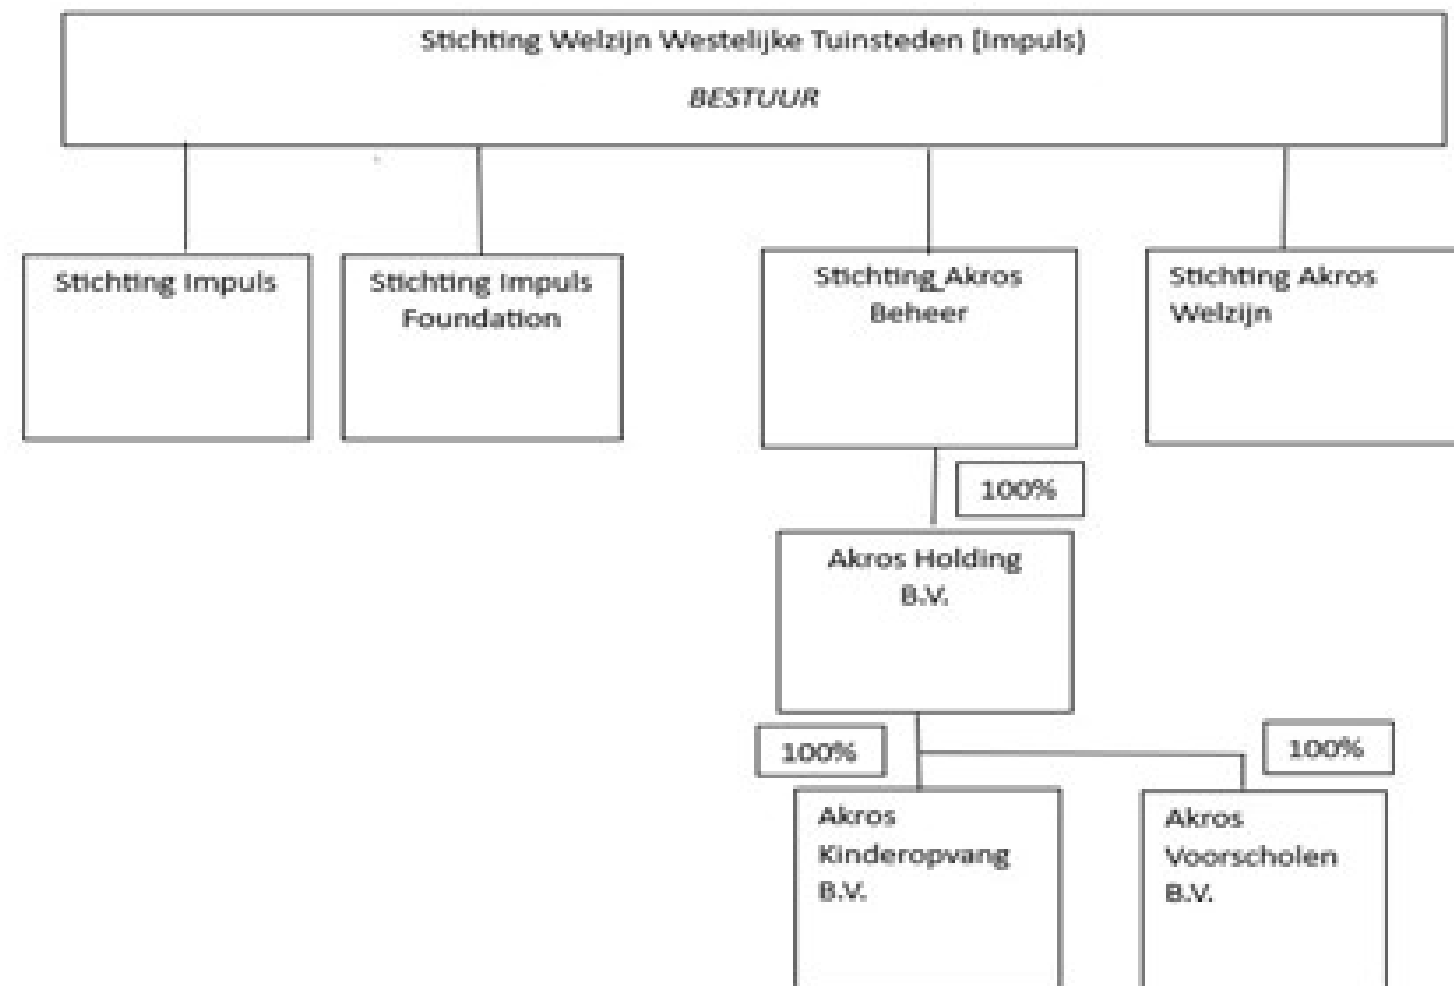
Stichting Welzijn Westelijke Tuinsteden (Impuls)

BESTUUR

Stichting Impuls

Stichting Impuls Foundation

Stichting Akros Beheer

Stichting Akros Welzijn

100%

Akros Holding B.V.

100%

100%

Akros Kinderopvang B.V.

Akros Voorscholen B.V.